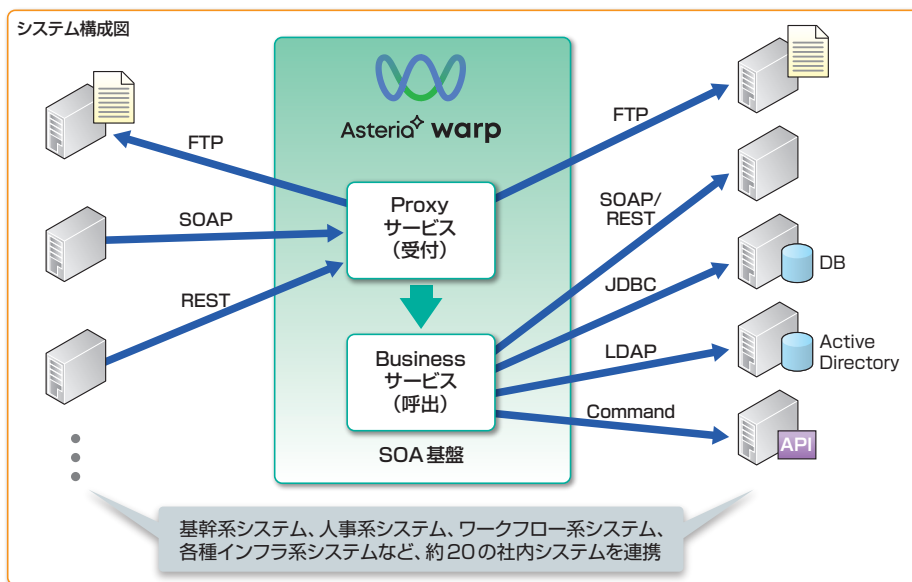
システム構成図

Asteria warp

FTP

SOAP

REST

Proxy
サービス
(受付)

Business
サービス
(呼出)

SOA 基盤

FTP

SOAP/
REST

JDBC

DB

LDAP

Active
Directory

Command

API

基幹系システム、人事系システム、ワークフロー系システム、
各種インフラ系システムなど、約20の社内システムを連携